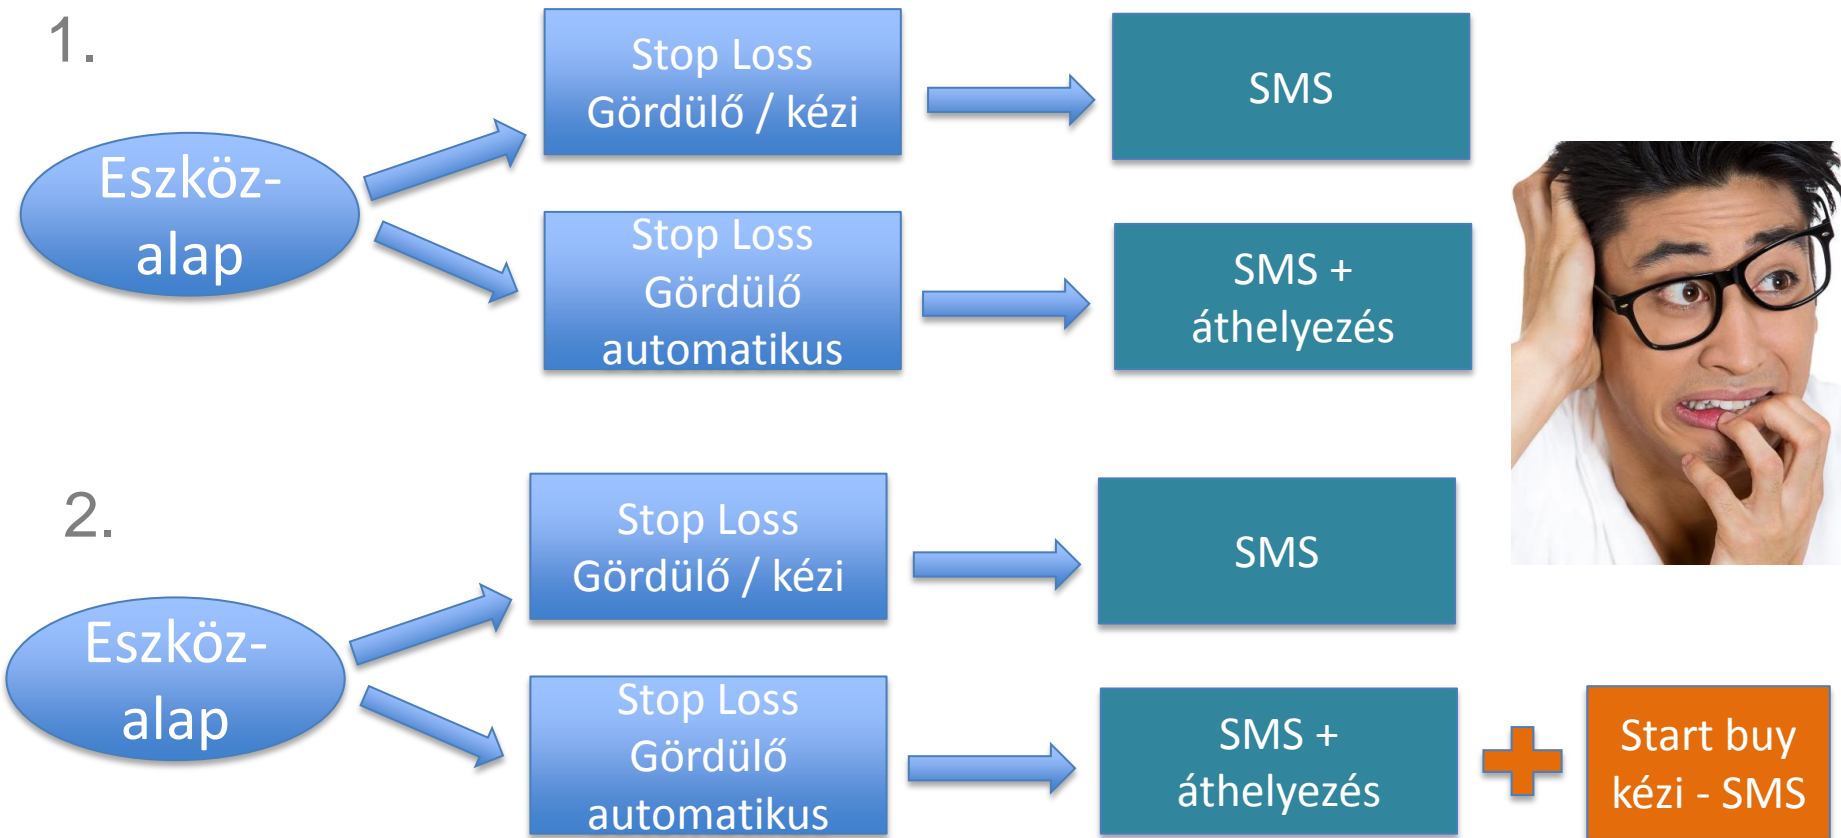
1.

Eszköz-alap

Stop Loss Gördülő / kézi

SMS

Stop Loss Gördülő automatikus

SMS + áthelyezés

2.

Eszköz-alap

Stop Loss Gördülő / kézi

SMS

Stop Loss Gördülő automatikus

SMS + áthelyezés

Start buy kézi - SMS